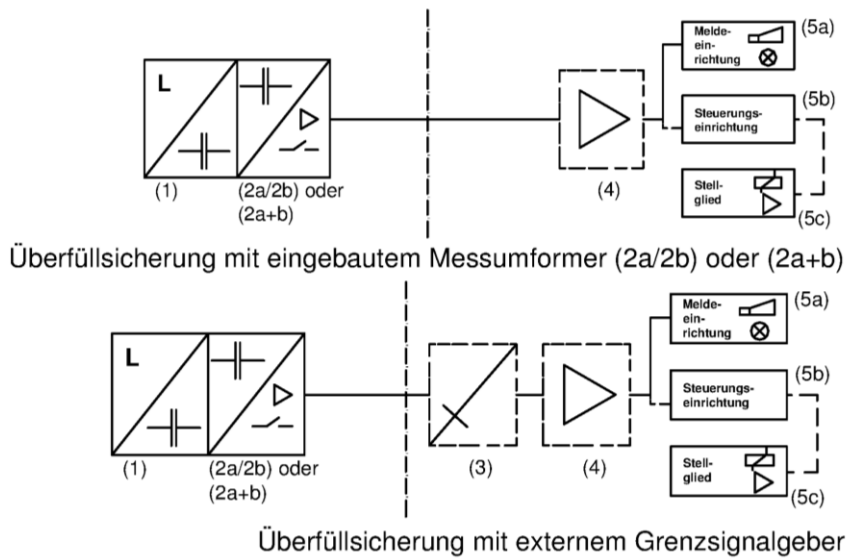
L

(1)

(2a/2b) oder (2a+b)

(4)

Meldeeinrichtung

(5a)

Steuerungseinrichtung

(5b)

Stellglied

(5c)

Überfüllsicherung mit eingebautem Messumformer (2a/2b) oder (2a+b)

L

(1)

(2a/2b) oder (2a+b)

(3)

(4)

Meldeeinrichtung

(5a)

Steuerungseinrichtung

(5b)

Stellglied

(5c)

Überfüllsicherung mit externem Grenzsignalgeber